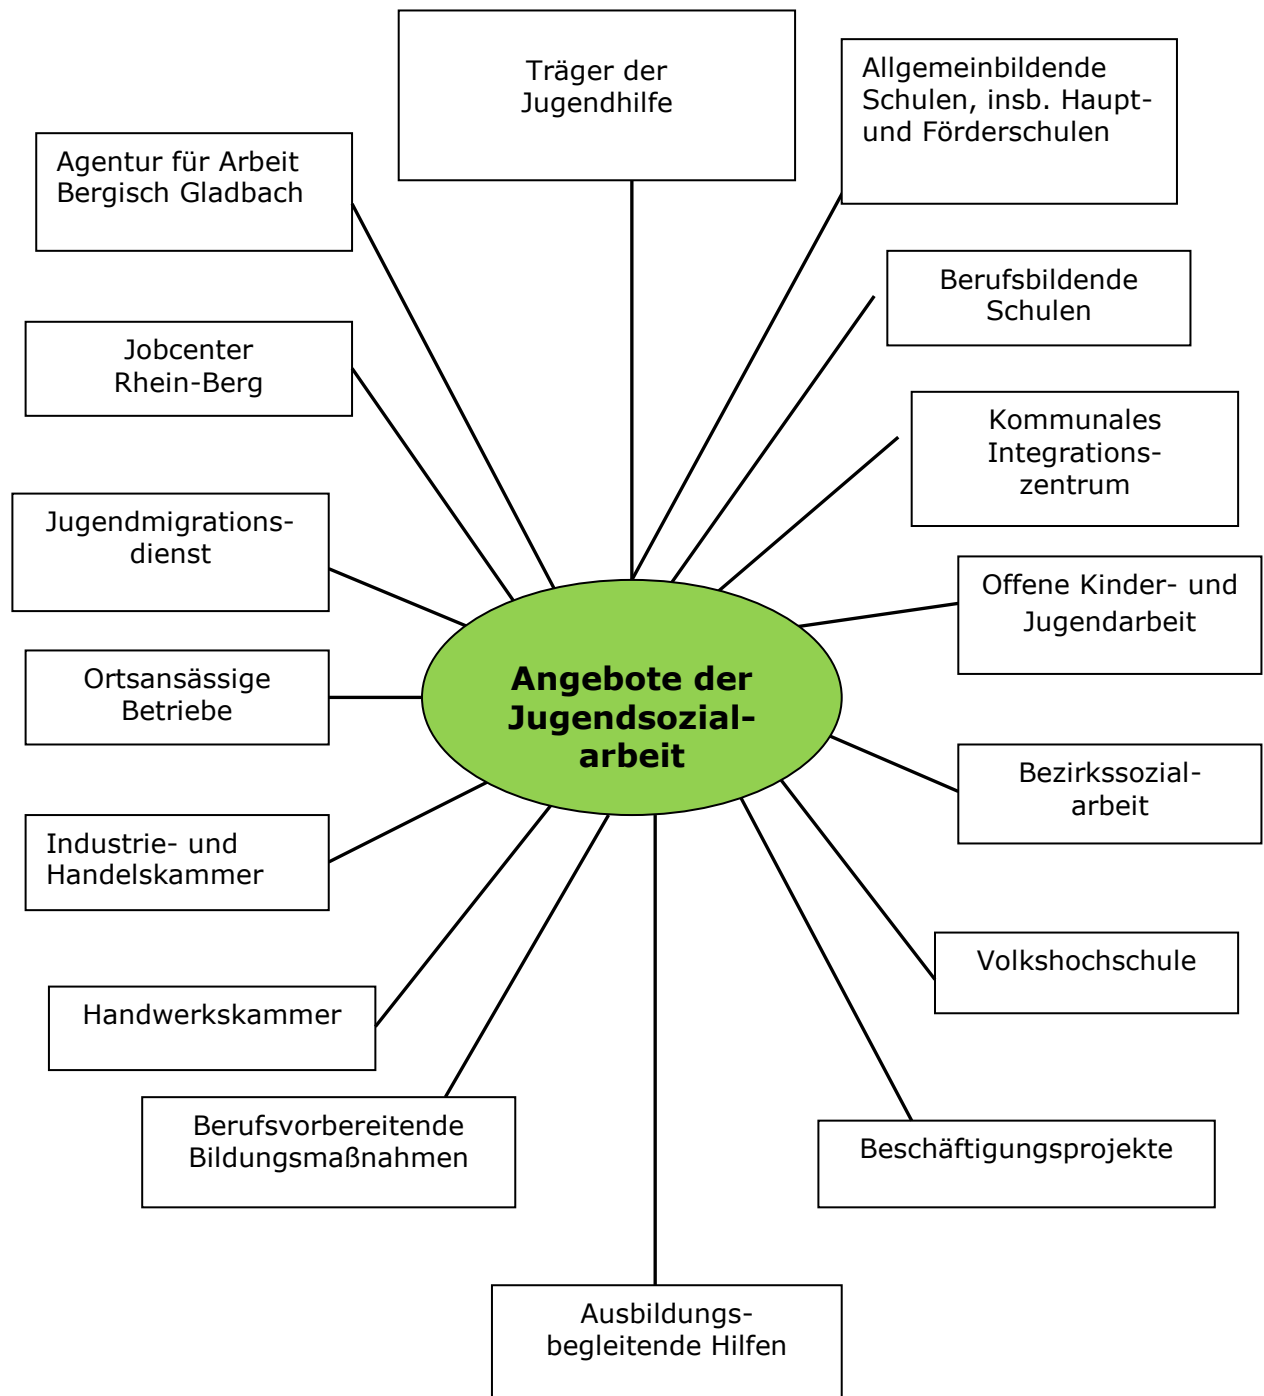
Träger der Jugendhilfe

Allgemeinbildende Schulen, insb. Haupt- und Förderschulen

Agentur für Arbeit Bergisch Gladbach

Berufsbildende Schulen

Jobcenter Rhein-Berg

Kommunales Integrationszentrum

Jugendmigrationsdienst

Offene Kinder- und Jugendarbeit

Ortsansässige Betriebe

**Angebote der Jugendsozialarbeit**

Bezirkssozialarbeit

Industrie- und Handelskammer

Volkshochschule

Handwerkskammer

Berufsvorbereitende Bildungsmaßnahmen

Beschäftigungsprojekte

Ausbildungsbegleitende Hilfen